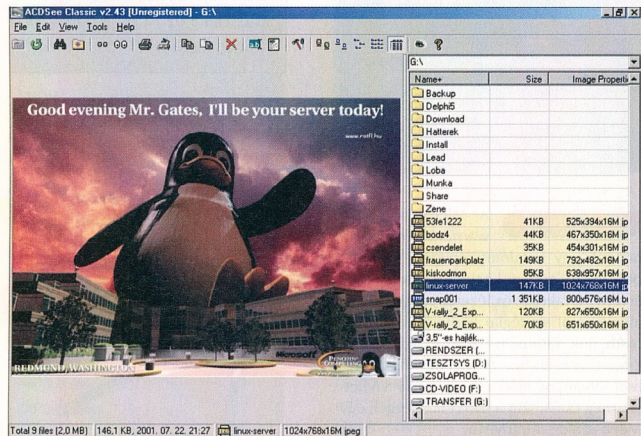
ACDSee Classic v2.43 [Unregistered] - G:\

File Edit View Tools Help

Good evening Mr. Gates, I'll be your server today!

www.rstll.hu

REDMOND, WASHINGTON

Microsoft

G:\

| Name+ | Size | Image Properties |
|---|---|---|
| Backup | | |
| Delphi5 | | |
| Download | | |
| Hatterek | | |
| Install | | |
| Lead | | |
| Loba | | |
| Munka | | |
| Share | | |
| Zene | | |
| 53le1222 | 41KB | 525x394x16M jp |
| bodz4 | 44KB | 467x350x16M jp |
| csendelet | 35KB | 454x301x16M jp |
| frauenparkplatz | 149KB | 792x482x16M jp |
| kiskodmon | 85KB | 638x957x16M jp |
| linux-server | 147KB | 1024x768x16M jp |
| snap001 | 1 351KB | 800x576x16M b |
| V-rally_2_Exp... | 120KB | 827x650x16M jp |
| V-rally_2_Exp... | 70KB | 651x650x16M jp |
| 3,5"-es hajlék... | | |
| RENDSZER (... | | |
| TESZTSYS (D:) | | |
| ZSOLAPROG... | | |
| CD-VIDEO (F:) | | |
| TRANSFER (G:) | | |

Total 9 files (2,0 MB) | 146,1 KB, 2001. 07. 22. 21:27 | linux-server | 1024x768x16M jpeg